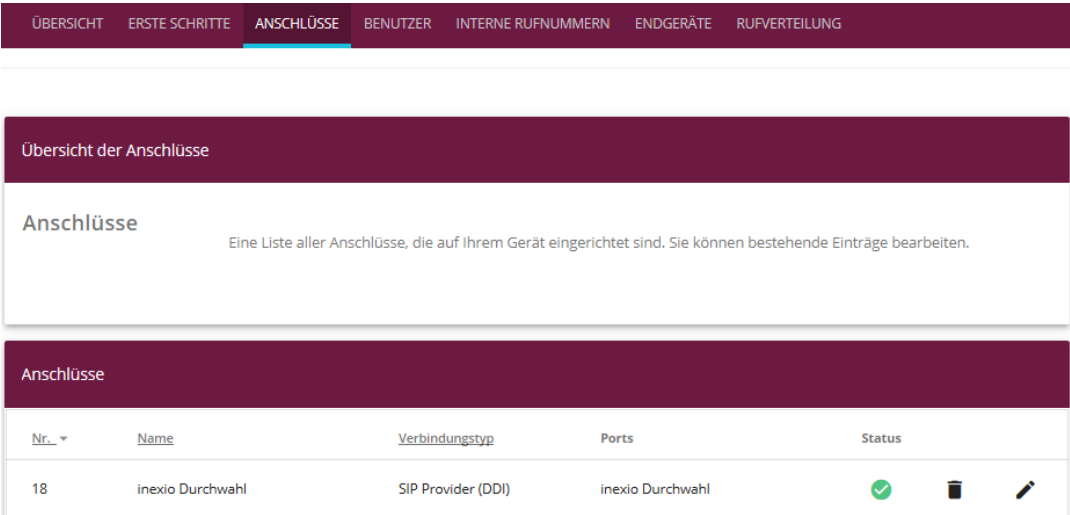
ÜBERSICHT ERSTE SCHRITTE ANSCHLÜSSE BENUTZER INTERNE RUFNUMMERN ENDGERÄTE RUFVERTEILUNG

Übersicht der Anschlüsse

Anschlüsse

Eine Liste aller Anschlüsse, die auf Ihrem Gerät eingerichtet sind. Sie können bestehende Einträge bearbeiten.

Anschlüsse

| Nr. | Name | Verbindungstyp | Ports | Status |
|---|---|---|---|---|
| 18 | inexio Durchwahl | SIP Provider (DDI) | inexio Durchwahl | |